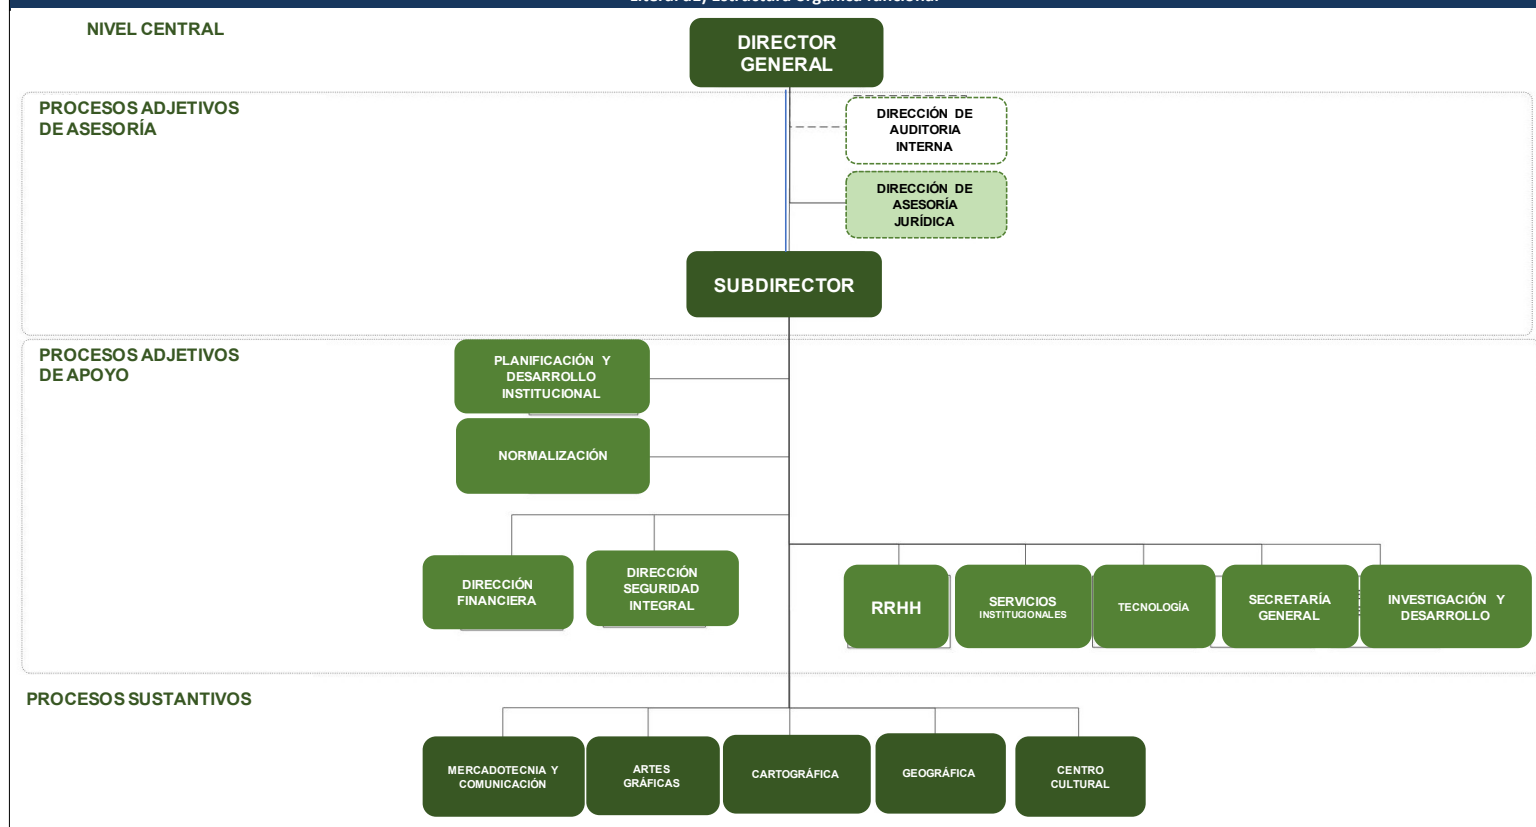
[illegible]

NIVEL CENTRAL

DIRECTOR GENERAL

PROCESOS ADJETIVOS DE ASESORÍA

DIRECCIÓN DE AUDITORIA INTERNA

DIRECCIÓN DE ASESORÍA JURÍDICA

SUBDIRECTOR

PROCESOS ADJETIVOS DE APOYO

PLANIFICACIÓN Y DESARROLLO INSTITUCIONAL

NORMALIZACIÓN

DIRECCIÓN FINANCIERA

DIRECCIÓN SEGURIDAD INTEGRAL

RRHH

SERVICIOS INSTITUCIONALES

TECNOLOGÍA

SECRETARÍA GENERAL

INVESTIGACIÓN Y DESARROLLO

PROCESOS SUSTANTIVOS

MERCADOTECNIA Y COMUNICACIÓN

ARTES GRÁFICAS

CARTOGRÁFICA

GEOGRÁFICA

CENTRO CULTURAL